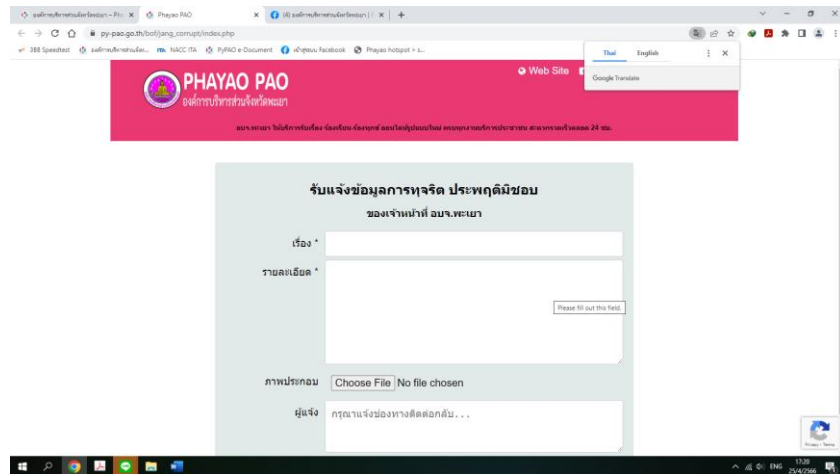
องค์การบริหารส่วนจังหวัดพะเยา - Ph × Phayao PAO × (4) องค์การบริหารส่วนจังหวัดพะเยา | × +

py-pao.go.th/bof/jang_corrupt/index.php

388 Speedtest องค์การบริหารส่วนจัง... NACC ITA PyPAO e-Document เข้าสู่ระบบ Facebook Phayao hotspot > s...

Thai English
Google Translate

PHAYAO PAO
องค์การบริหารส่วนจังหวัดพะเยา

Web Site

อบจ.พะเยา ให้บริการรับเรื่อง ร้องเรียน ร้องทุกข์ ออนไลน์รูปแบบใหม่ ครบทุกงานบริการประชาชน สามารถร้องได้ตลอด 24 ชม.

รับแจ้งข้อมูลการทุจริต ประพฤติมิชอบ
ของเจ้าหน้าที่ อบจ.พะเยา

เรื่อง *

รายละเอียด *

Please fill out this field.

ภาพประกอบ Choose File No file chosen

ผู้แจ้ง กรุณาแจ้งช่องทางติดต่อกลับ...

ENG 17:20 25/4/2566